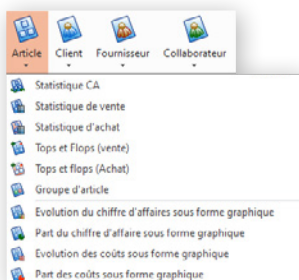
Article
Client
Fournisseur
Collaborateur

Statistique CA
Statistique de vente
Statistique d'achat
Tops et Flops (vente)
Tops et flops (Achat)
Groupe d'article
Evolution du chiffre d'affaires sous forme graphique
Part du chiffre d'affaire sous forme graphique
Evolution des coûts sous forme graphique
Part des coûts sous forme graphique